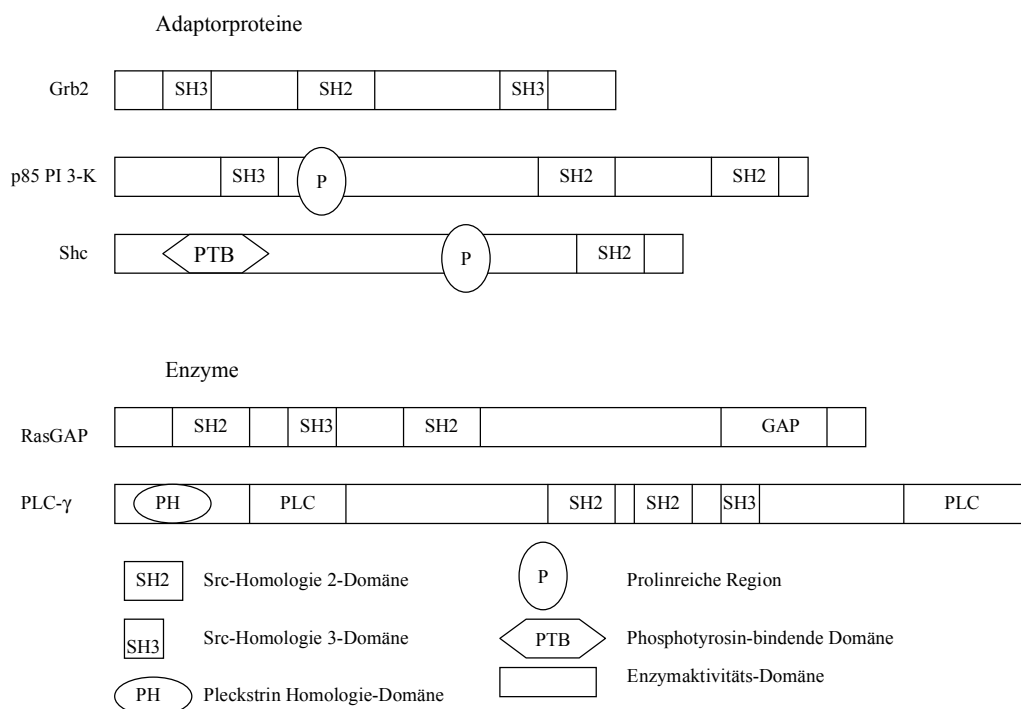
Adaptorproteine

Grb2 SH3 SH2 SH3

p85 PI 3-K SH3 P SH2 SH2

Shc PTB P SH2

Enzyme

RasGAP SH2 SH3 SH2 GAP

PLC-γ PH PLC SH2 SH2 SH3 PLC

SH2 Src-Homologie 2-Domäne

SH3 Src-Homologie 3-Domäne

PH Pleckstrin Homologie-Domäne

P Prolinreiche Region

PTB Phosphotyrosin-bindende Domäne

Enzymaktivitäts-Domäne